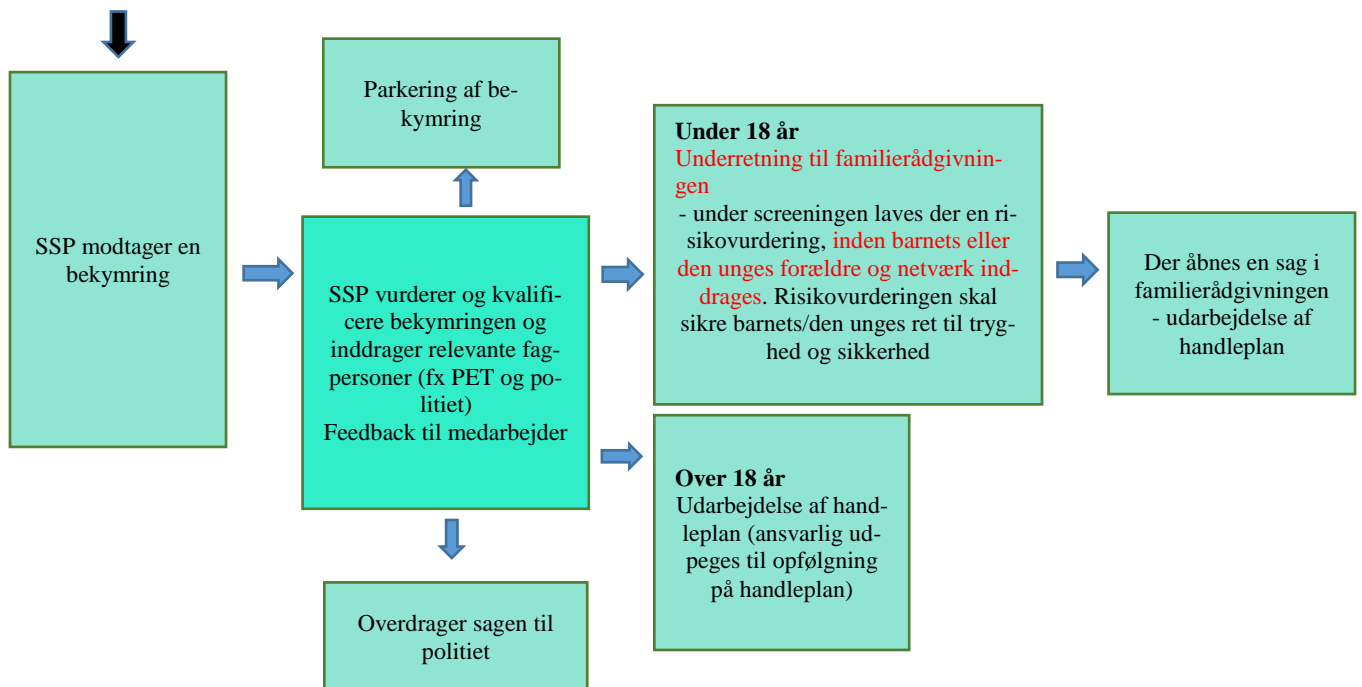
SSP modtager en bekymring

Parkering af bekymring

SSP vurderer og kvalificere bekymringen og inddrager relevante fagpersoner (fx PET og politiet)
Feedback til medarbejder

Overdrager sagen til politiet

**Under 18 år**
Underretning til familierådgivningen
- under screeningen laves der en risikovurdering, inden barnets eller den unges forældre og netværk inddrages. Risikovurderingen skal sikre barnets/den unges ret til tryghed og sikkerhed

Der åbnes en sag i familierådgivningen
- udarbejdelse af handleplan

**Over 18 år**
Udarbejdelse af handleplan (ansvarlig udpeges til opfølgning på handleplan)